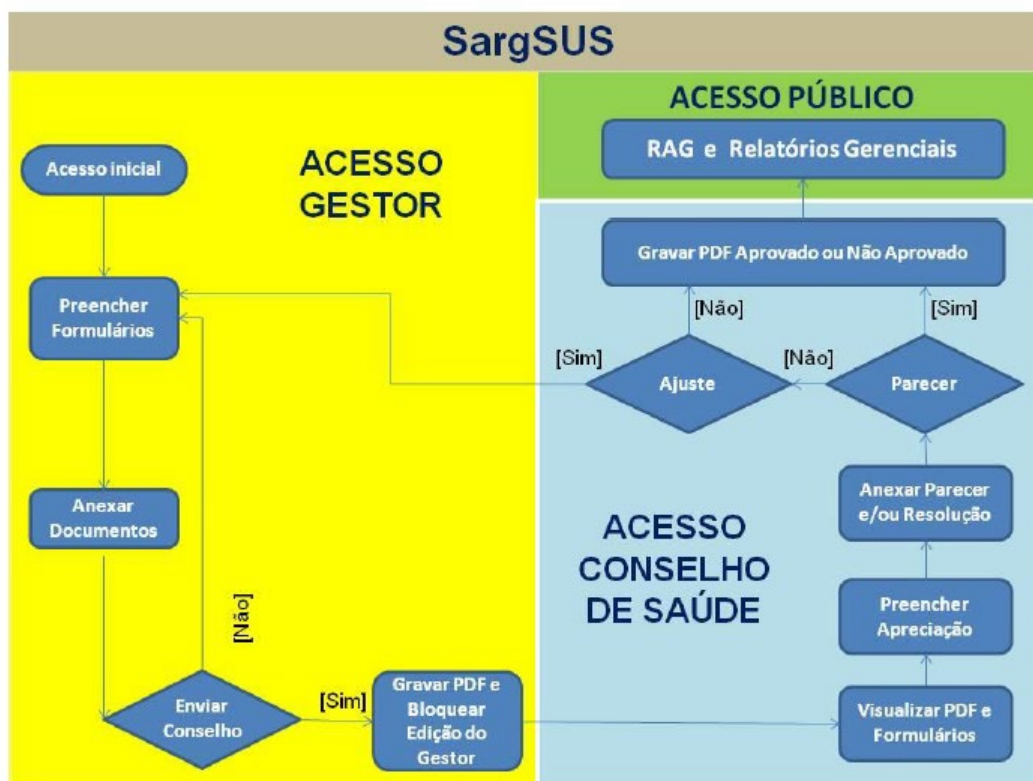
SargSUS

ACESSO PÚBLICO

RAG e Relatórios Gerenciais

ACESSO GESTOR

Acesso inicial

Preencher Formulários

Anexar Documentos

Enviar Conselho

[Não]

[Sim]

Gravar PDF e Bloquear Edição do Gestor

Gravar PDF Aprovado ou Não Aprovado

[Não]

[Sim]

[Sim]

Ajuste

[Não]

Parecer

ACESSO CONSELHO DE SAÚDE

Anexar Parecer e/ou Resolução

Preencher Apreciação

Visualizar PDF e Formulários